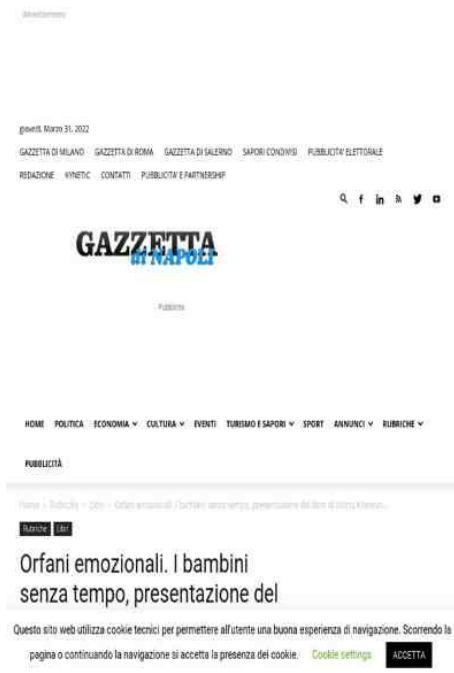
Advertisement

giovedì, Marzo 31, 2022

GAZZETTA DI MILANO GAZZETTA DI ROMA GAZZETTA DI SALERNO SAPORI CONDIVISI PUBBLICITA' ELETTORALE

REDAZIONE KYNETIC CONTATTI PUBBLICITA' E PARTNERSHIP

GAZZETTA di NAPOLI

Pubblicità

HOME POLITICA ECONOMIA CULTURA EVENTI TURISMO E SAPORI SPORT ANNUNCI RUBRICHE

PUBBLICITÀ

Home > Rubriche > Libri > Orfani emozionali. I bambini senza tempo, presentazione del libro di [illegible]

Rubriche Libri

Orfani emozionali. I bambini senza tempo, presentazione del

Questo sito web utilizza cookie tecnici per permettere all'utente una buona esperienza di navigazione. Scorrendo la pagina o continuando la navigazione si accetta la presenza dei cookie. Cookie settings ACCETTA